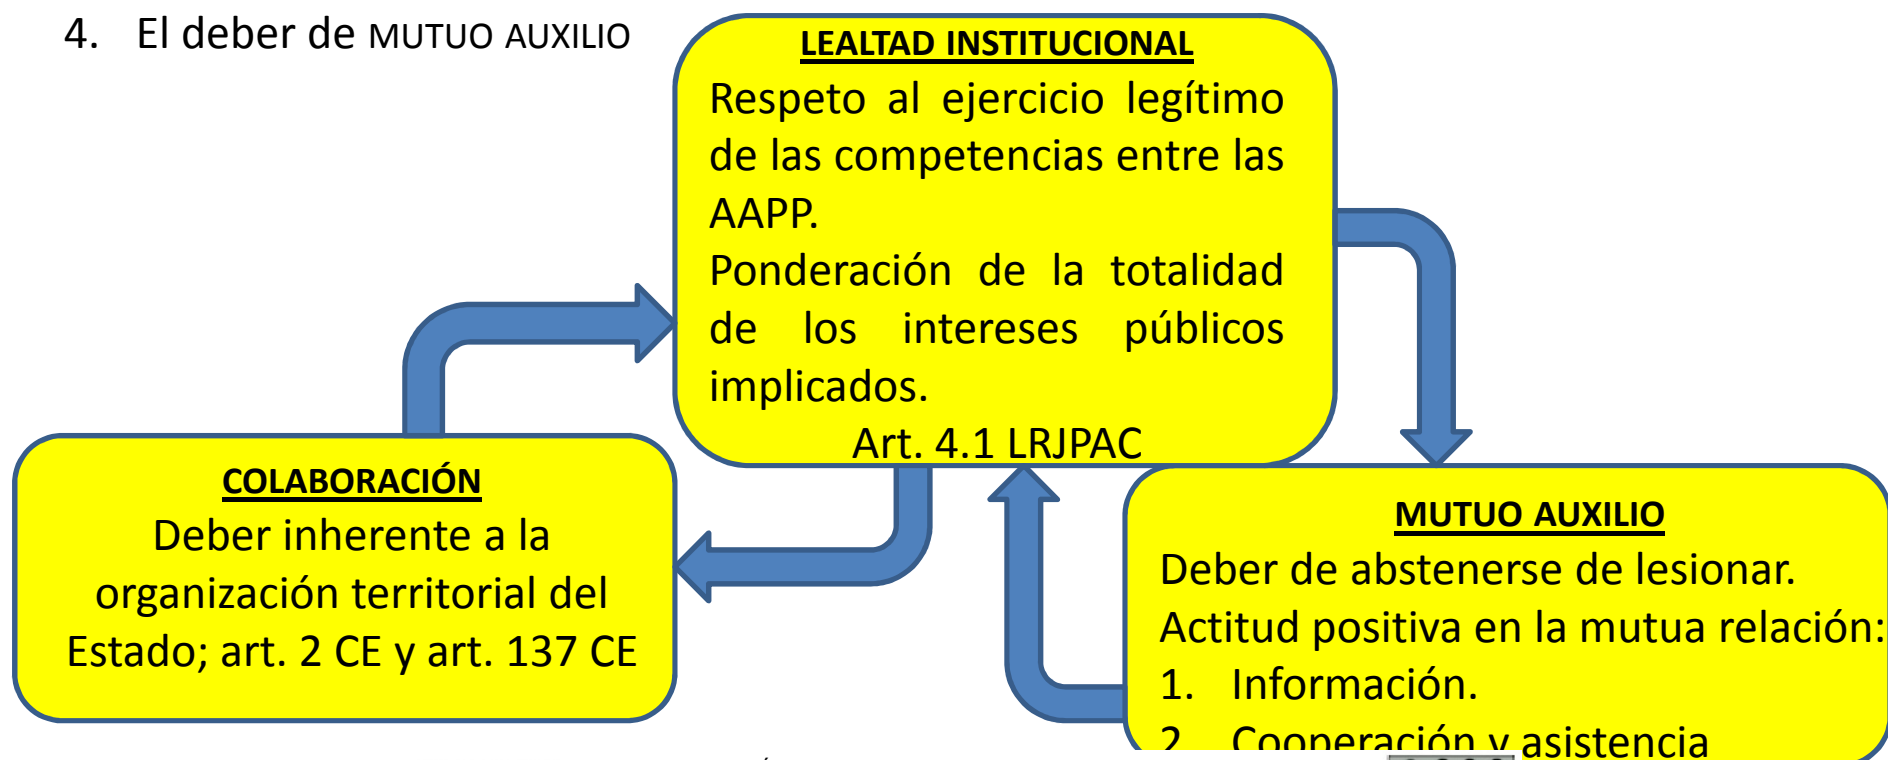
4. El deber de MUTUO AUXILIO

LEALTAD INSTITUCIONAL
Respeto al ejercicio legítimo de las competencias entre las AAPP.
Ponderación de la totalidad de los intereses públicos implicados.
Art. 4.1 LRJPAC

COLABORACIÓN
Deber inherente a la organización territorial del Estado; art. 2 CE y art. 137 CE

MUTUO AUXILIO
Deber de abstenerse de lesionar.
Actitud positiva en la mutua relación:
1. Información.
2. Cooperación y asistencia